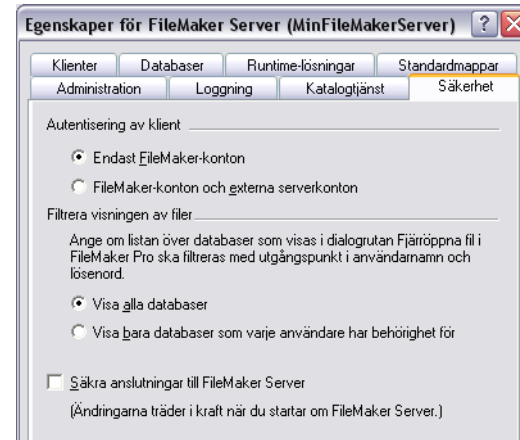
Egenskaper för FileMaker Server (MinFileMakerServer) ? X

Klienter | Databaser | Runtime-lösningar | Standardmappar
Administration | Loggning | Katalogtjänst | Säkerhet

Autentisering av klient

Endast FileMaker-konton

FileMaker-konton och externa serverkonton

Filtrera visningen av filer

Ange om listan över databaser som visas i dialogrutan Fjärröppna fil i FileMaker Pro ska filtreras med utgångspunkt i användarnamn och lösenord.

Visa alla databaser

Visa bara databaser som varje användare har behörighet för

Säkra anslutningar till FileMaker Server

(Ändringarna träder i kraft när du startar om FileMaker Server.)